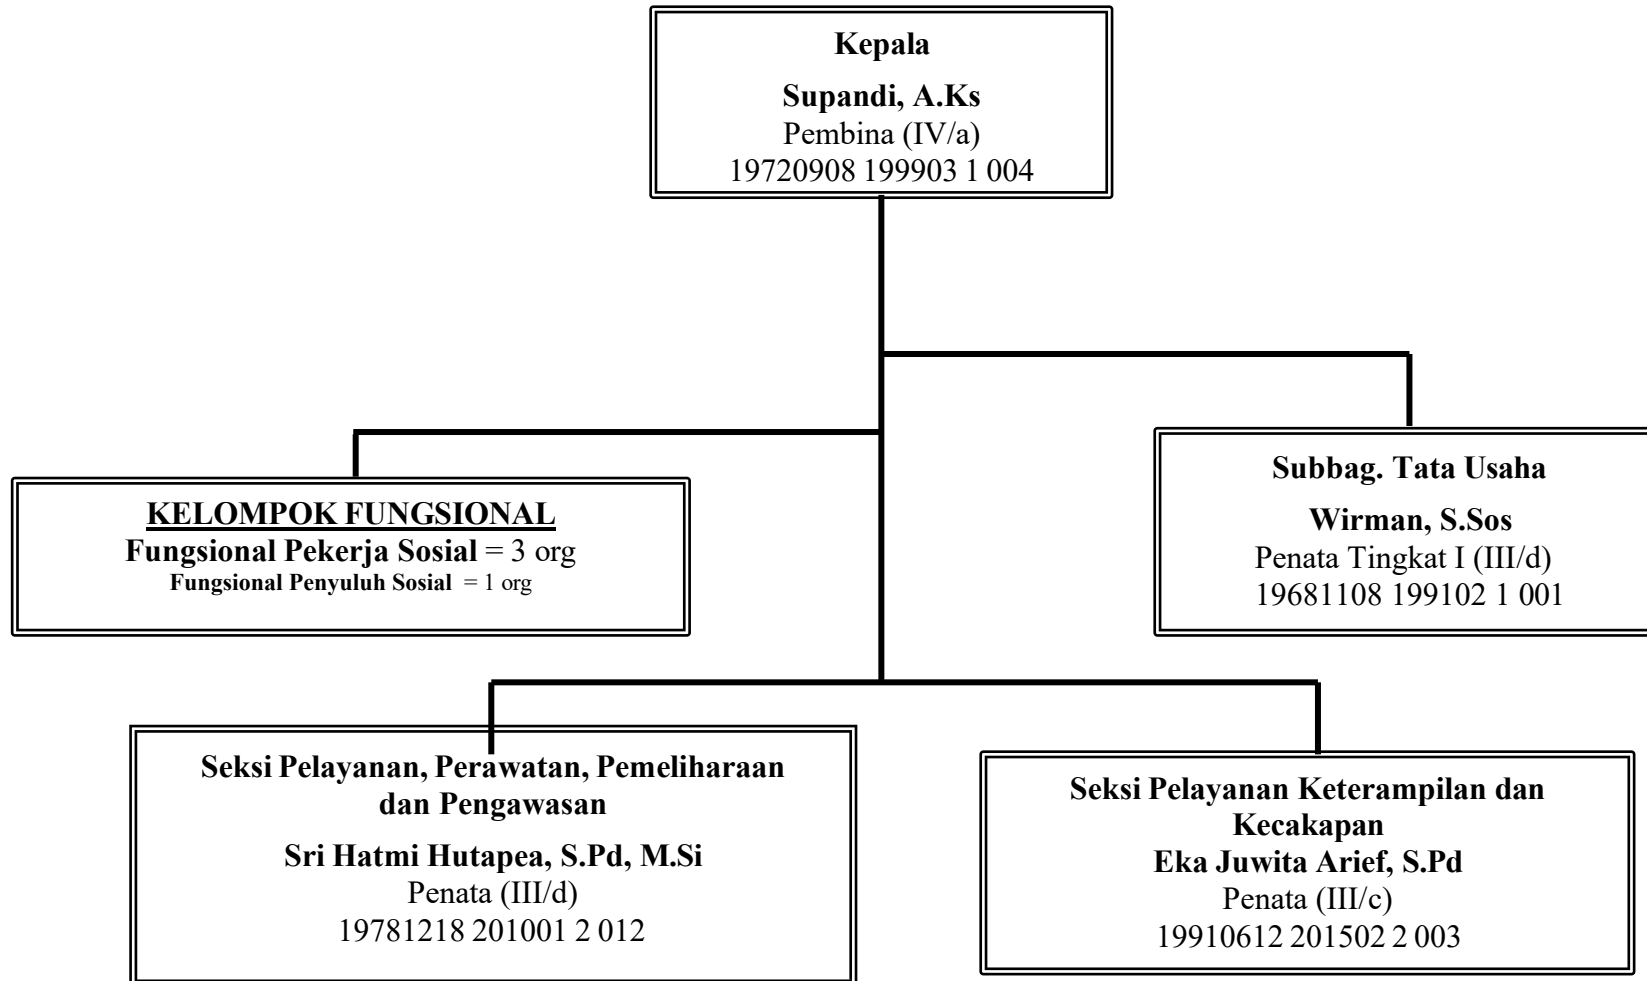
Kepala
Supandi, A.Ks
Pembina (IV/a)
19720908 199903 1 004

KELOMPOK FUNGSIONAL
Fungsional Pekerja Sosial = 3 org
Fungsional Penyuluh Sosial = 1 org

Subbag. Tata Usaha
Wirman, S.Sos
Penata Tingkat I (III/d)
19681108 199102 1 001

Seksi Pelayanan, Perawatan, Pemeliharaan dan Pengawasan
Sri Hatmi Hutapea, S.Pd, M.Si
Penata (III/d)
19781218 201001 2 012

Seksi Pelayanan Keterampilan dan Kecakapan
Eka Juwita Arief, S.Pd
Penata (III/c)
19910612 201502 2 003